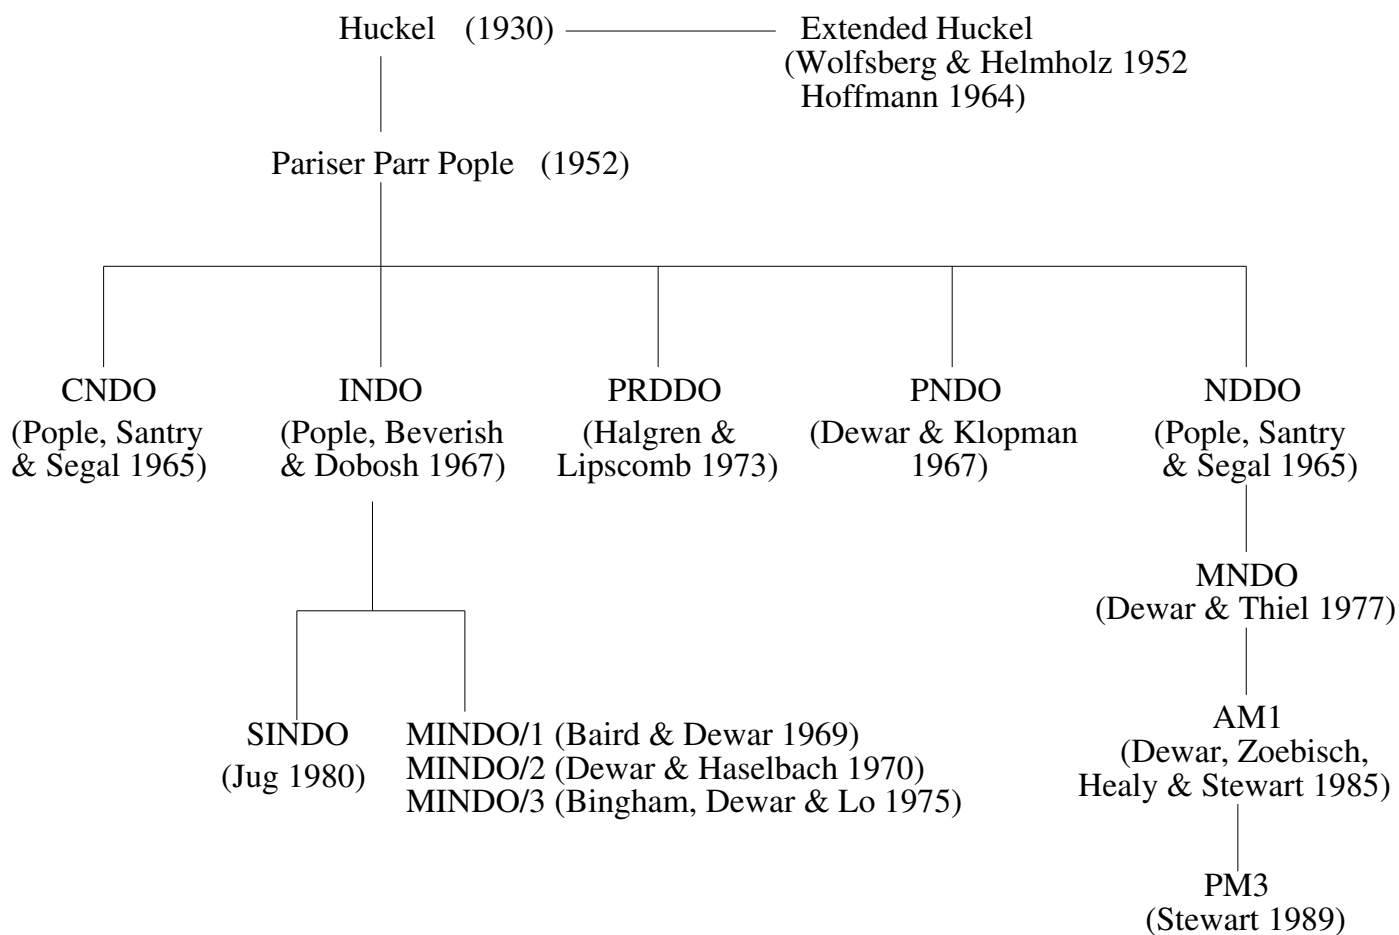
Huckel (1930)

Extended Huckel (Wolfsberg & Helmholz 1952 Hoffmann 1964)

Pariser Parr Pople (1952)

CNDO (Pople, Santry & Segal 1965)

INDO (Pople, Beverish & Dobosh 1967)

PRDDO (Halgren & Lipscomb 1973)

PNDO (Dewar & Klopman 1967)

NDDO (Pople, Santry & Segal 1965)

MNDO (Dewar & Thiel 1977)

SINDO (Jug 1980)

MINDO/1 (Baird & Dewar 1969)
MINDO/2 (Dewar & Haselbach 1970)
MINDO/3 (Bingham, Dewar & Lo 1975)

AM1 (Dewar, Zoebisch, Healy & Stewart 1985)

PM3 (Stewart 1989)